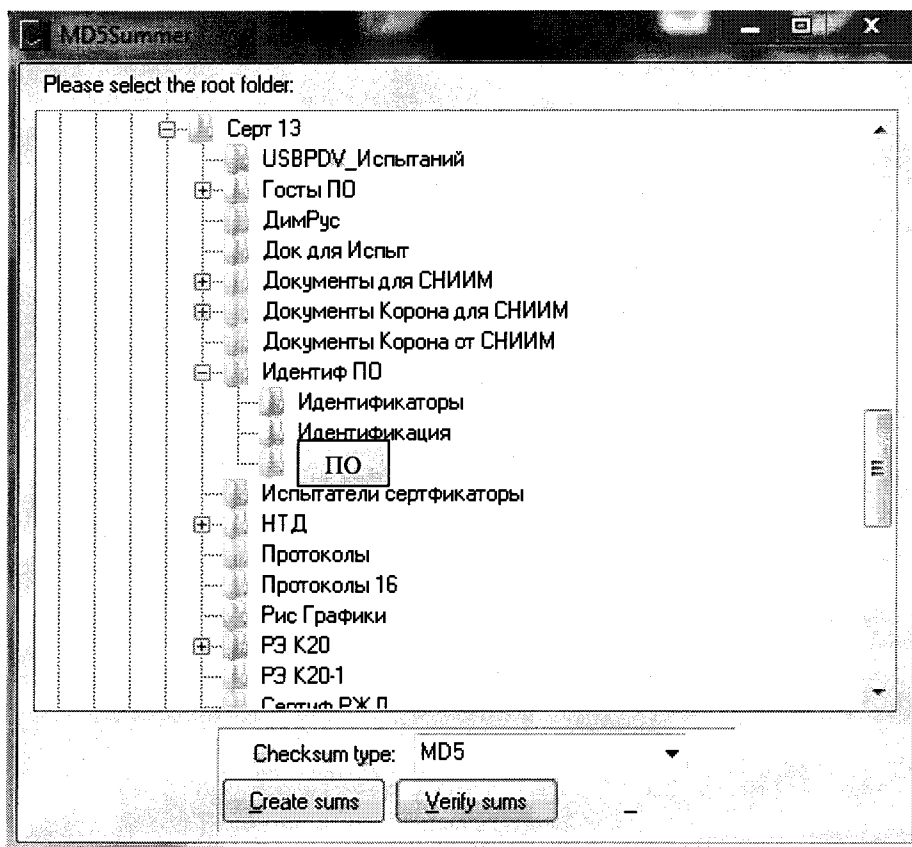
MD5Summer

Please select the root folder:

Серт 13
USBPDV_Испытаний
Госты ПО
ДимРус
Док для Испыт
Документы для СНИИМ
Документы Корона для СНИИМ
Документы Корона от СНИИМ
Идентиф ПО
Идентификаторы
Идентификация
ПО
Испытатели сертфикаторы
НТД
Протоколы
Протоколы 16
Рис Графики
РЭ К20
РЭ К20-1
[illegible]

Checksum type: MD5

Create sums
Verify sums